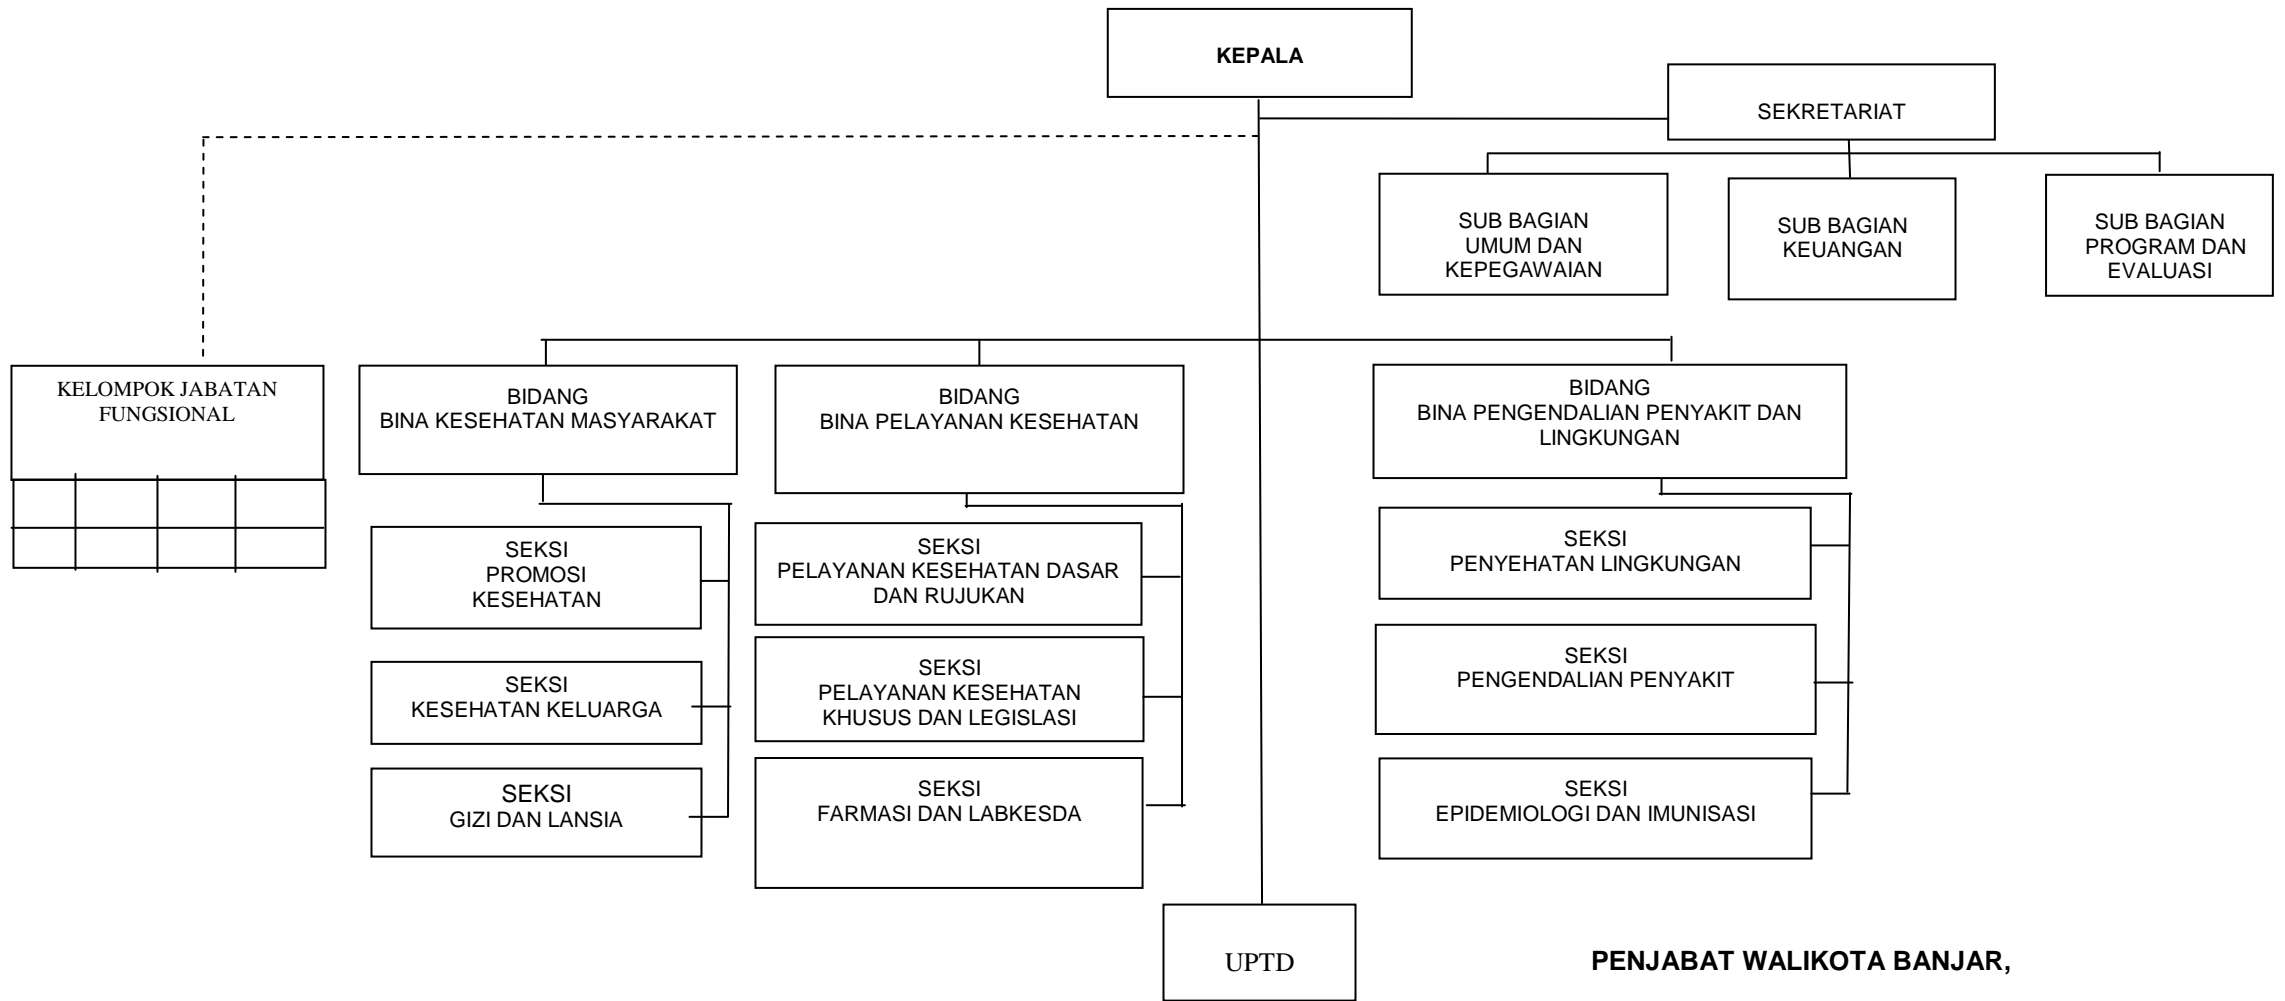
KEPALA

SEKRETARIAT

SUB BAGIAN UMUM DAN KEPEGAWAIAN

SUB BAGIAN KEUANGAN

SUB BAGIAN PROGRAM DAN EVALUASI

KELOMPOK JABATAN FUNGSIONAL

BIDANG BINA KESEHATAN MASYARAKAT

BIDANG BINA PELAYANAN KESEHATAN

BIDANG BINA PENGENDALIAN PENYAKIT DAN LINGKUNGAN

SEKSI PROMOSI KESEHATAN

SEKSI KESEHATAN KELUARGA

SEKSI GIZI DAN LANSIA

SEKSI PELAYANAN KESEHATAN DASAR DAN RUJUKAN

SEKSI PELAYANAN KESEHATAN KHUSUS DAN LEGISLASI

SEKSI FARMASI DAN LABKESDA

SEKSI PENYEHATAN LINGKUNGAN

SEKSI PENGENDALIAN PENYAKIT

SEKSI EPIDEMIOLOGI DAN IMUNISASI

UPTD

PENJABAT WALIKOTA BANJAR,